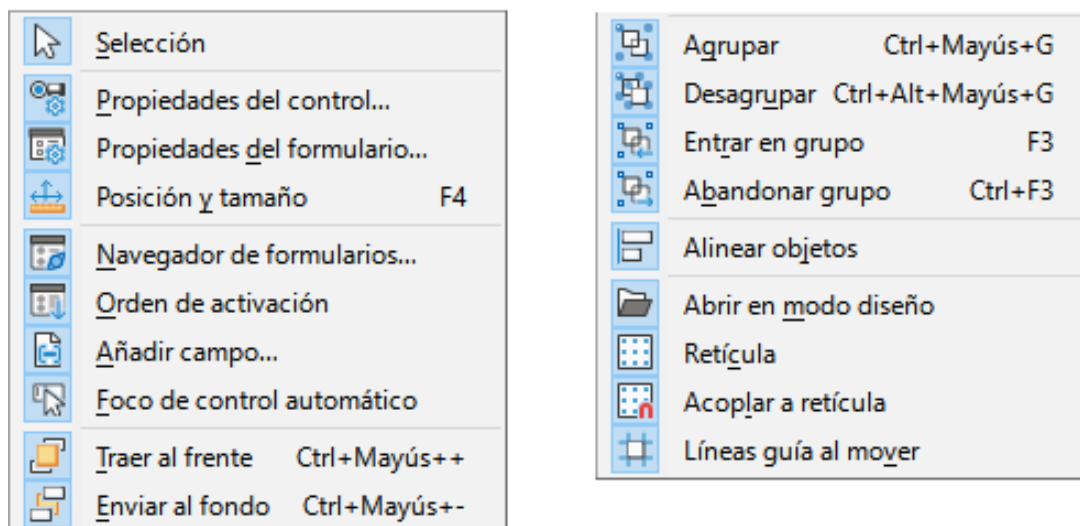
Selección

Propiedades del control...
Propiedades del formulario...
Posición y tamaño F4

Navegador de formularios...
Orden de activación
Añadir campo...
Foco de control automático

Traer al frente Ctrl+Mayús++
Enviar al fondo Ctrl+Mayús+-

Agrupar Ctrl+Mayús+G
Desagrupar Ctrl+Alt+Mayús+G
Entrar en grupo F3
Abandonar grupo Ctrl+F3

Alinear objetos

Abrir en modo diseño
Retícula
Acoplar a retícula
Líneas guía al mover